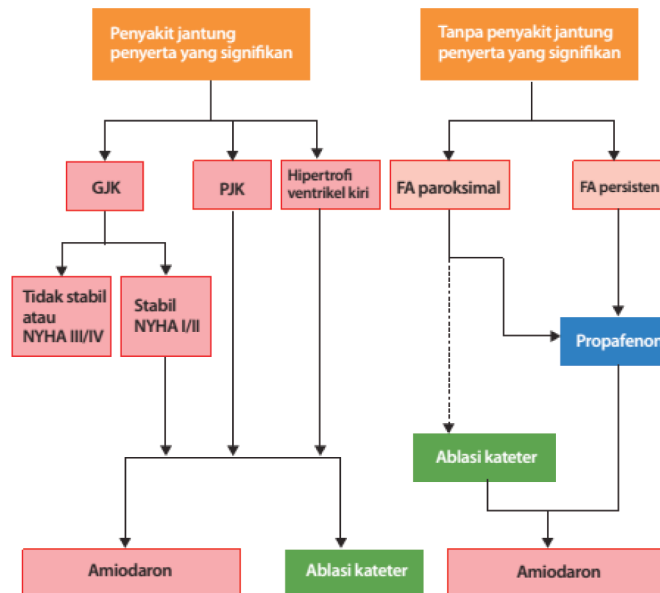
Penyakit jantung penyerta yang signifikan

Tanpa penyakit jantung penyerta yang signifikan

GJK

PJK

Hipertrofi ventrikel kiri

FA paroksimal

FA persisten

Tidak stabil atau NYHA III/IV

Stabil NYHA I/II

Propafenon

Ablasi kateter

Amiodaron

Ablasi kateter

Amiodaron